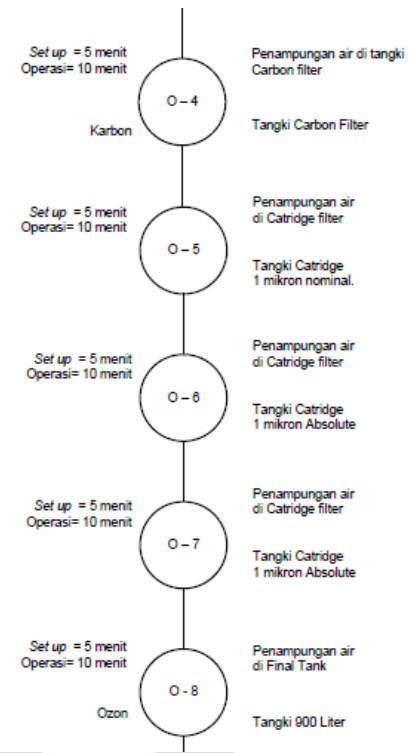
Set up = 5 menit
Operasi= 10 menit

O – 4

Karbon

Penampungan air di tangki Carbon filter

Tangki Carbon Filter

Set up = 5 menit
Operasi= 10 menit

O – 5

Penampungan air di Catridge filter

Tangki Catridge 1 mikron nominal.

Set up = 5 menit
Operasi= 10 menit

O – 6

Penampungan air di Catridge filter

Tangki Catridge 1 mikron Absolute

Set up = 5 menit
Operasi= 10 menit

O – 7

Penampungan air di Catridge filter

Tangki Catridge 1 mikron Absolute

Set up = 5 menit
Operasi= 10 menit

O - 8

Ozon

Penampungan air di Final Tank

Tangki 900 Liter